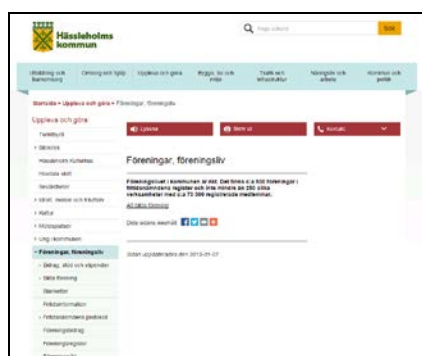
Hässleholms kommun

Sök

Utbildning och barnomsorg | Omsorg och hjälp | Uppleva och göra | Bygga, bo och miljö | Trafik och infrastruktur | Näringsliv och arbete | Kommun och politik

Startsida > Uppleva och göra > Föreningar, föreningsliv

Uppleva och göra

Turistbyrå

> Slöcklis

Hässleholms Kulturhus

Hovdala slott

Sandåsbion

> Idrott, motion och friluftsliv

> Natur

> Mötesplatser

> Ung i kommunen

> Föreningar, föreningsliv

> Bidrag, stöd och stipendier

Sätta förening

Lokaler

Föreningsinformation

> Fritidsnämndens grodknoll

Föreningsbidrag

Föreningsregister

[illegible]

Lyssna

Skriv ut

Kontakt

Föreningar, föreningsliv

Föreningslivet i kommunen är rikt. Det finns c:a 530 föreningar i fritidsnämndens register och inte mindre än 250 olika verksamheter med c:a 73 000 registrerade medlemmar.

Att bilda förening

Dela sidans innehåll

Sidan uppdaterades den 2015-01-27